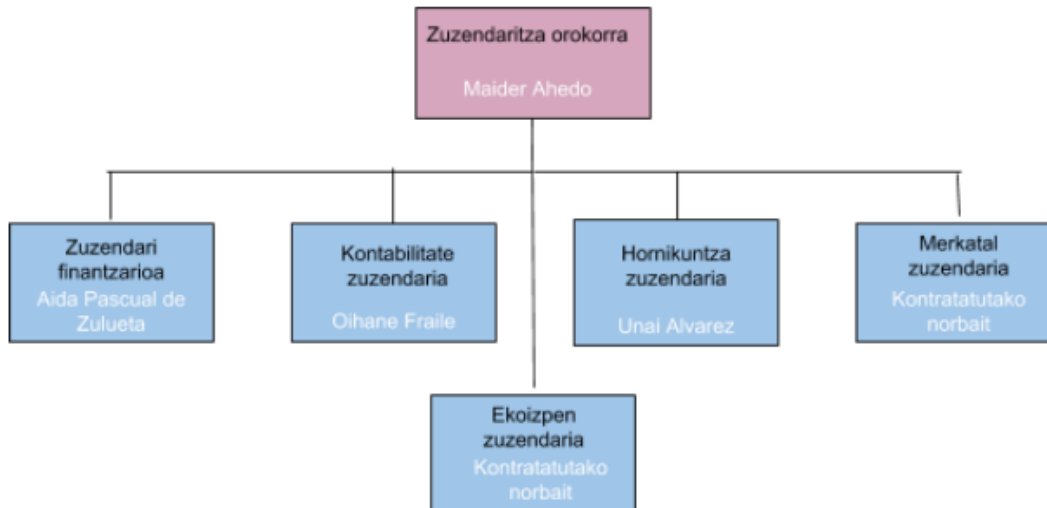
Zuzendaritza orokorra
Maider Ahedo

Zuzendari finantzarioa
Aida Pascual de Zulueta

Kontabilitate zuzendaria
Oihane Fraile

Hornikuntza zuzendaria
Unai Alvarez

Merkatal zuzendaria
Kontratatutako norbait

Ekoizpen zuzendaria
Kontratatutako norbait